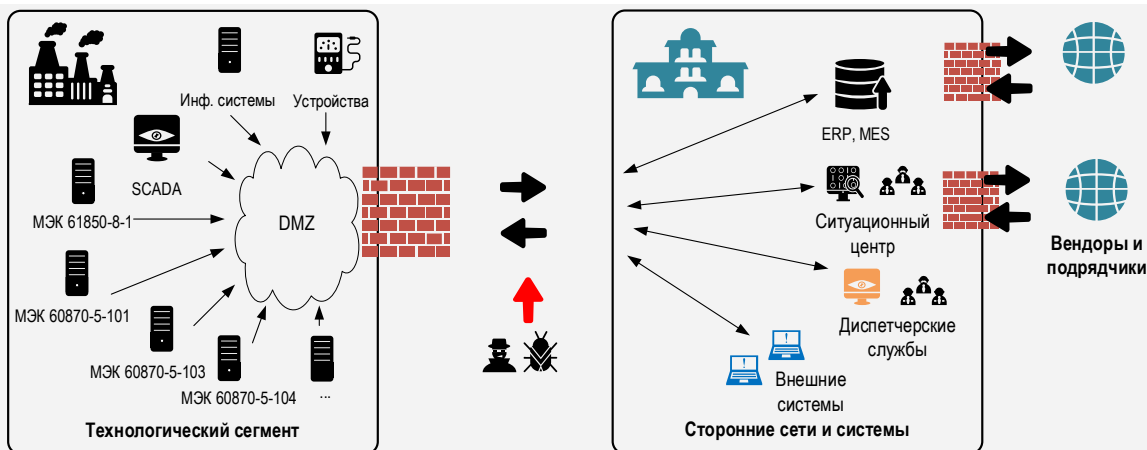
Инф. системы

Устройства

SCADA

МЭК 61850-8-1

DMZ

МЭК 60870-5-101

МЭК 60870-5-103

МЭК 60870-5-104

...

Технологический сегмент

ERP, MES

Ситуационный центр

Диспетчерские службы

Внешние системы

Сторонние сети и системы

Вендоры и подрядчики